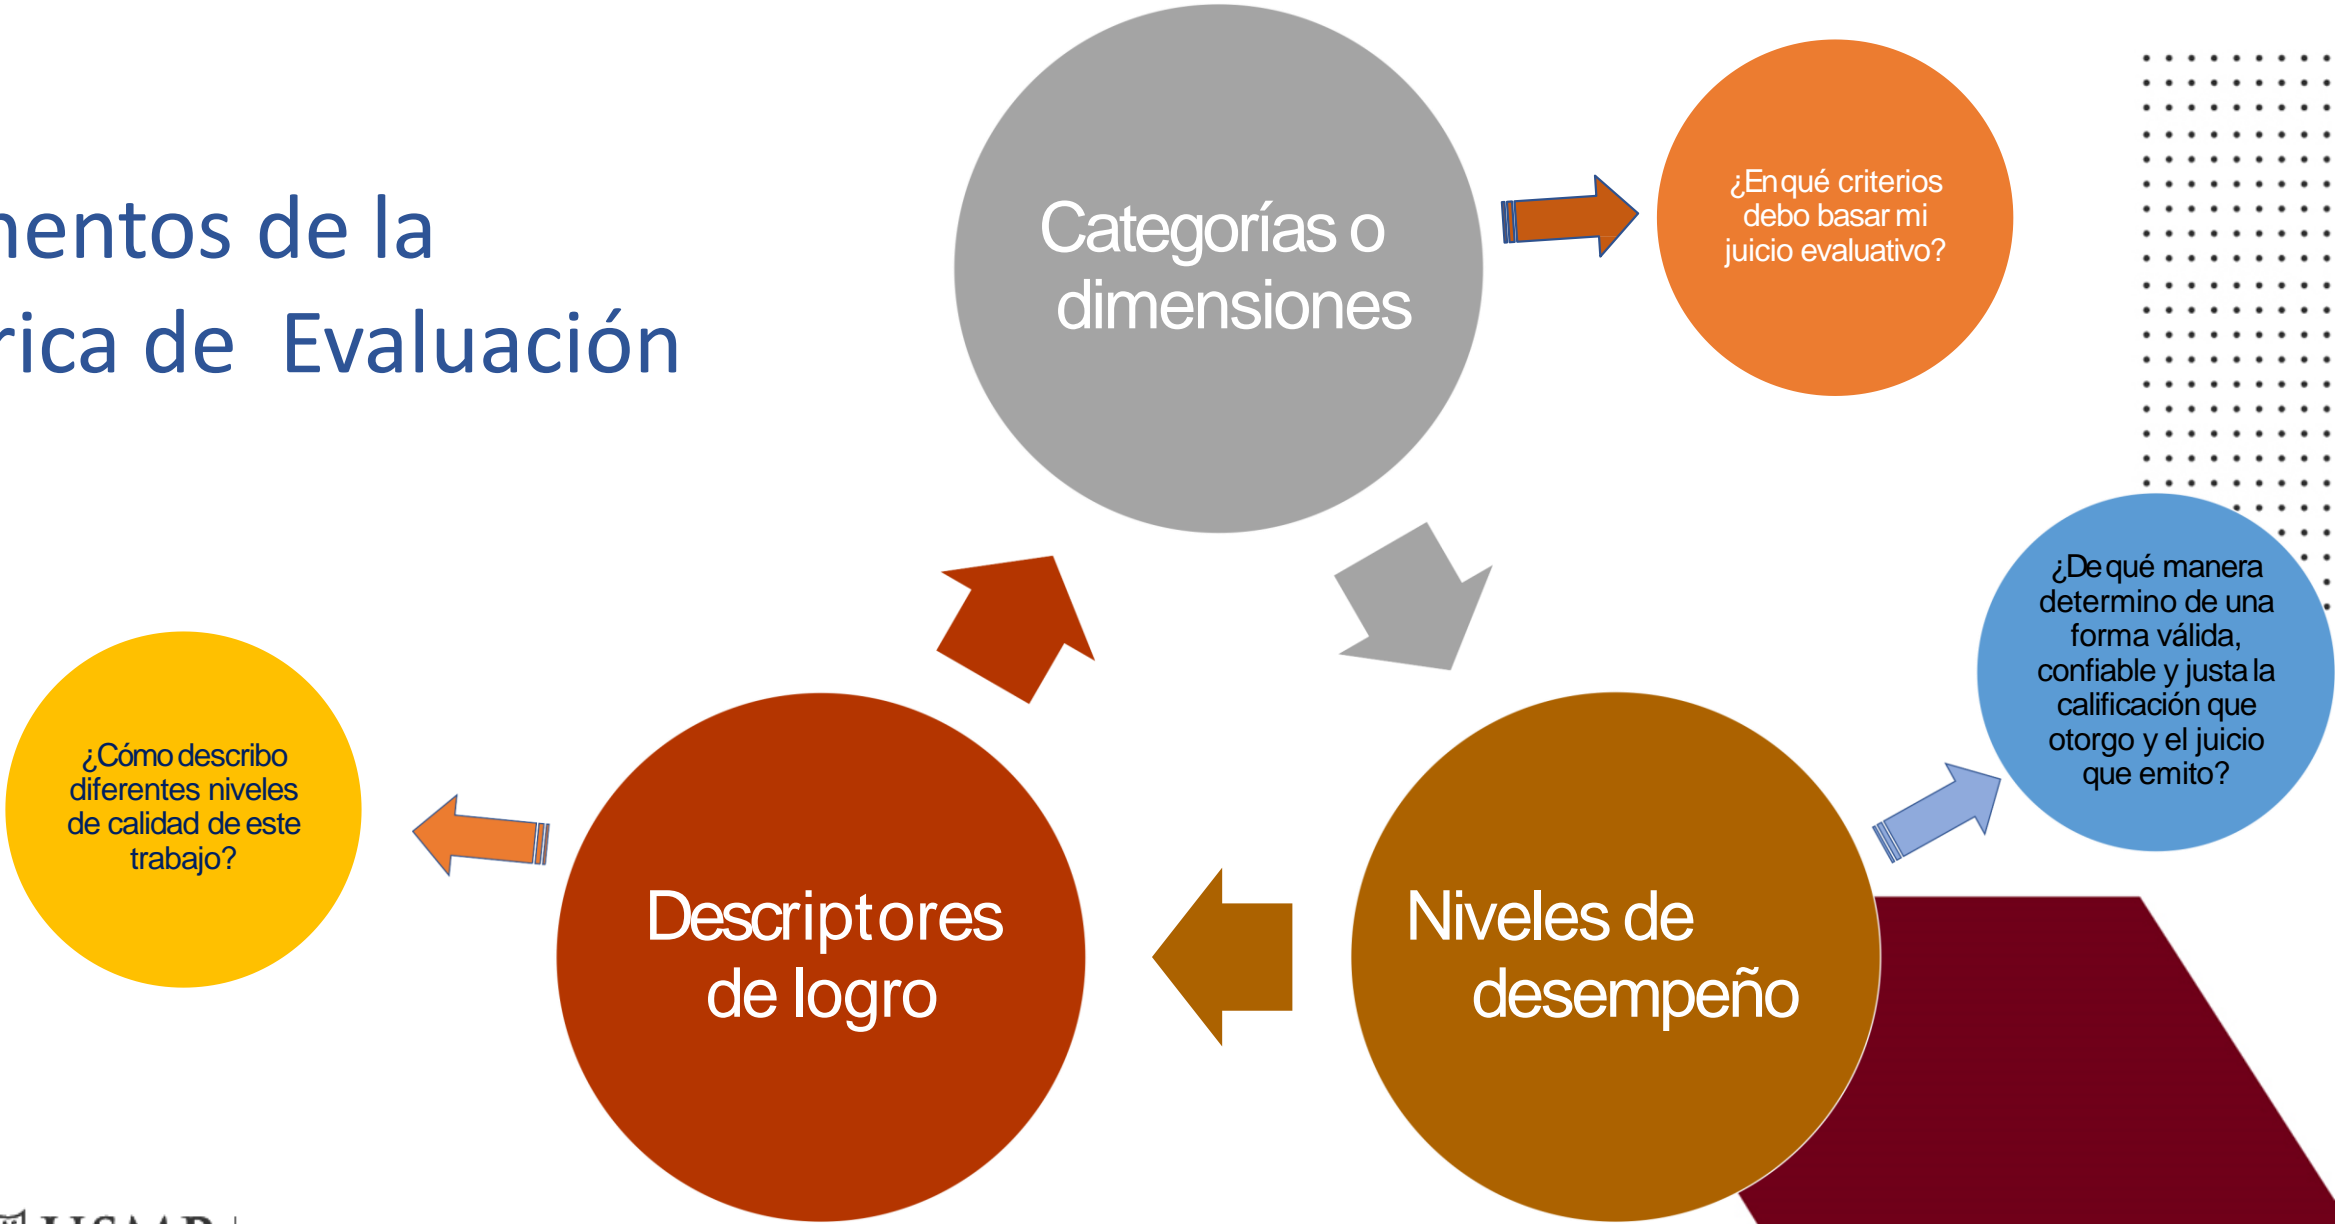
nentos de la
rica de  Evaluación

Categorías o dimensiones

¿En qué criterios debo basar mi juicio evaluativo?

¿De qué manera determino de una forma válida, confiable y justa la calificación que otorgo y el juicio que emito?

Niveles de desempeño

Descriptores de logro

¿Cómo describo diferentes niveles de calidad de este trabajo?

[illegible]